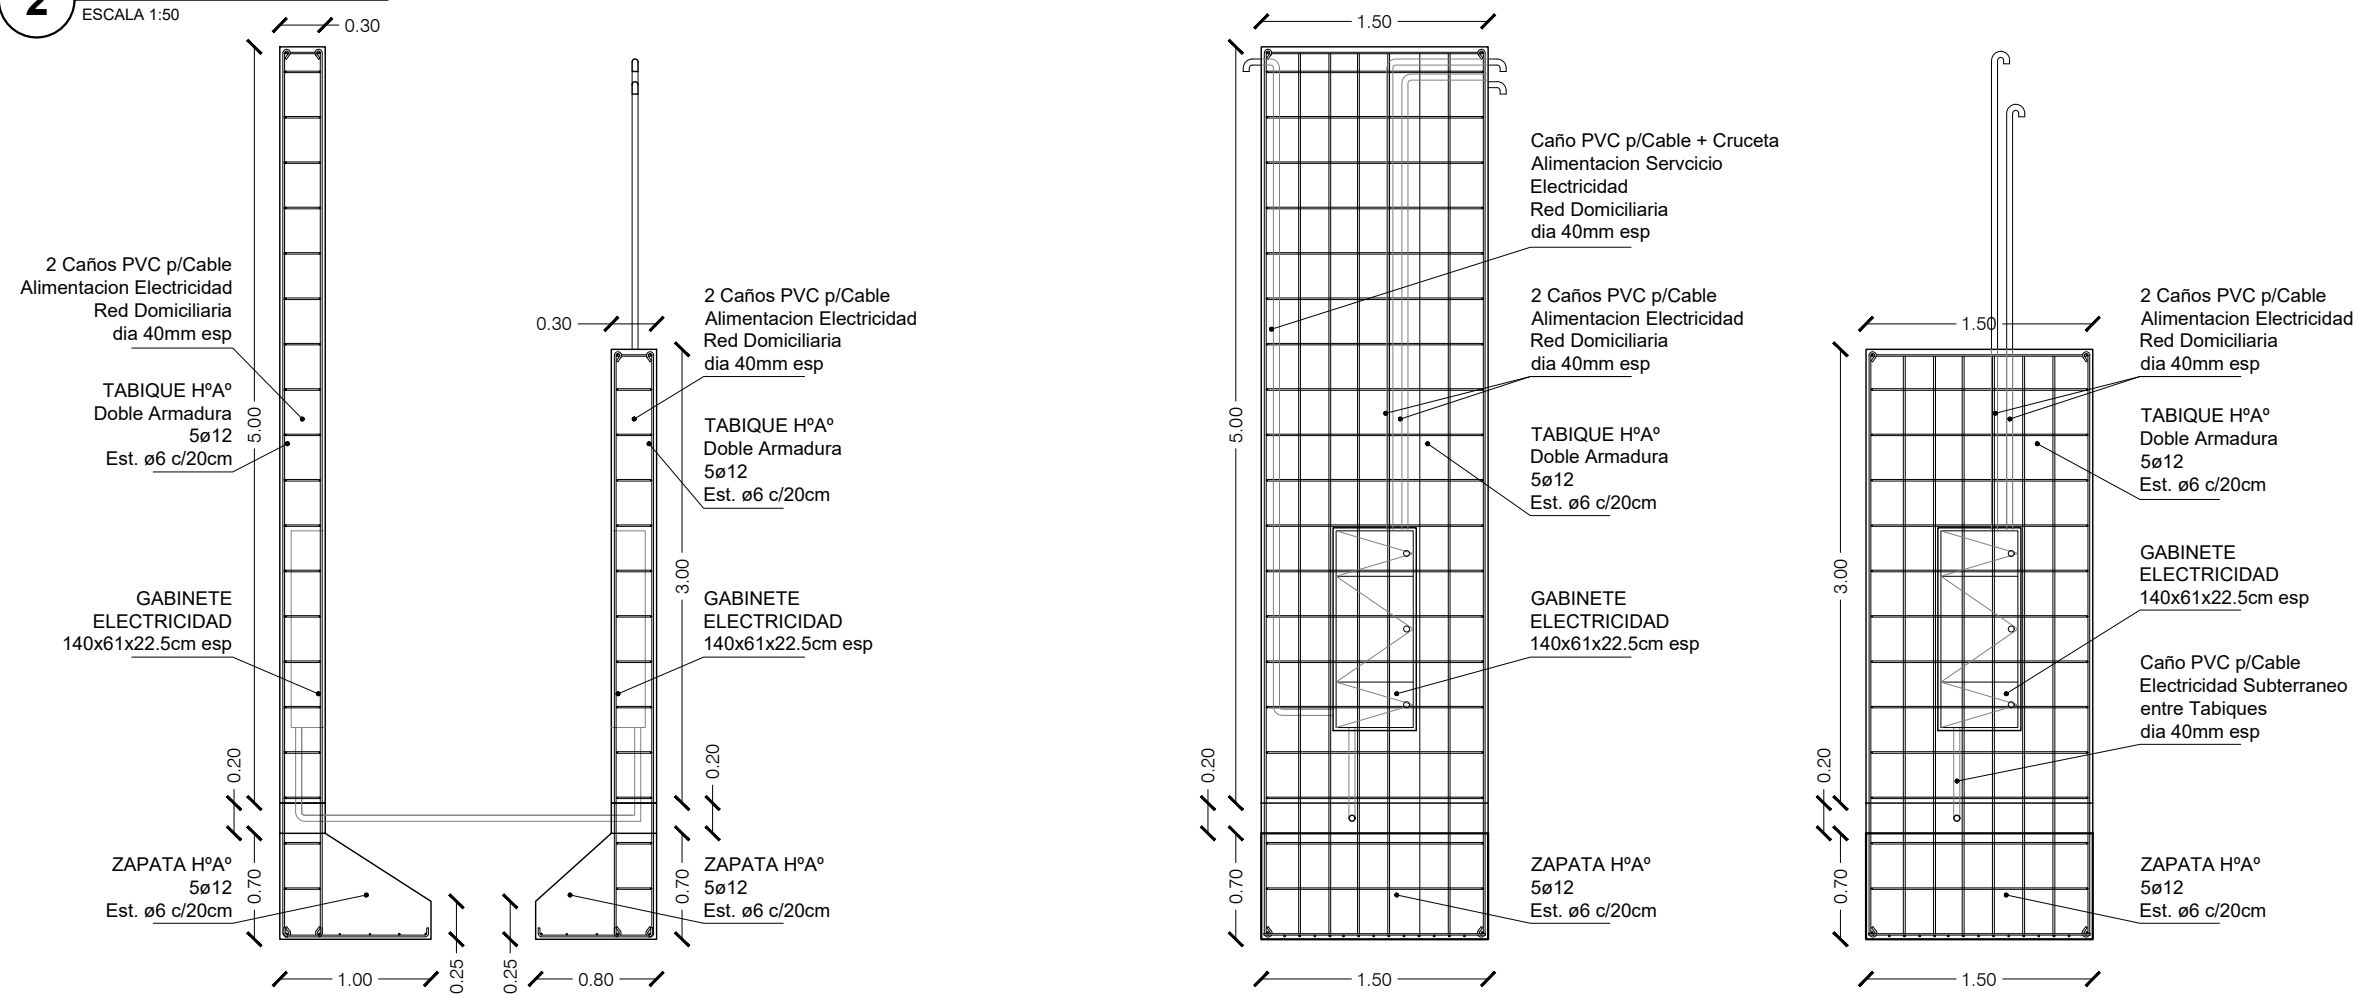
2
ESCALA 1:50

0.30

2 Caños PVC p/Cable Alimentacion Electricidad Red Domiciliaria dia 40mm esp

TABIQUE HºAº Doble Armadura 5ø12 Est. ø6 c/20cm

5.00

GABINETE ELECTRICIDAD 140x61x22.5cm esp

0.20

ZAPATA HºAº 5ø12 Est. ø6 c/20cm

0.70

1.00

0.25

0.25

0.80

0.30

2 Caños PVC p/Cable Alimentacion Electricidad Red Domiciliaria dia 40mm esp

TABIQUE HºAº Doble Armadura 5ø12 Est. ø6 c/20cm

3.00

GABINETE ELECTRICIDAD 140x61x22.5cm esp

0.20

0.70

ZAPATA HºAº 5ø12 Est. ø6 c/20cm

1.50

Caño PVC p/Cable + Cruceta Alimentacion Servcicio Electricidad Red Domiciliaria dia 40mm esp

2 Caños PVC p/Cable Alimentacion Electricidad Red Domiciliaria dia 40mm esp

5.00

TABIQUE HºAº Doble Armadura 5ø12 Est. ø6 c/20cm

GABINETE ELECTRICIDAD 140x61x22.5cm esp

0.20

0.70

ZAPATA HºAº 5ø12 Est. ø6 c/20cm

1.50

1.50

2 Caños PVC p/Cable Alimentacion Electricidad Red Domiciliaria dia 40mm esp

TABIQUE HºAº Doble Armadura 5ø12 Est. ø6 c/20cm

3.00

GABINETE ELECTRICIDAD 140x61x22.5cm esp

Caño PVC p/Cable Electricidad Subterraneo entre Tabiques dia 40mm esp

0.20

0.70

ZAPATA HºAº 5ø12 Est. ø6 c/20cm

1.50